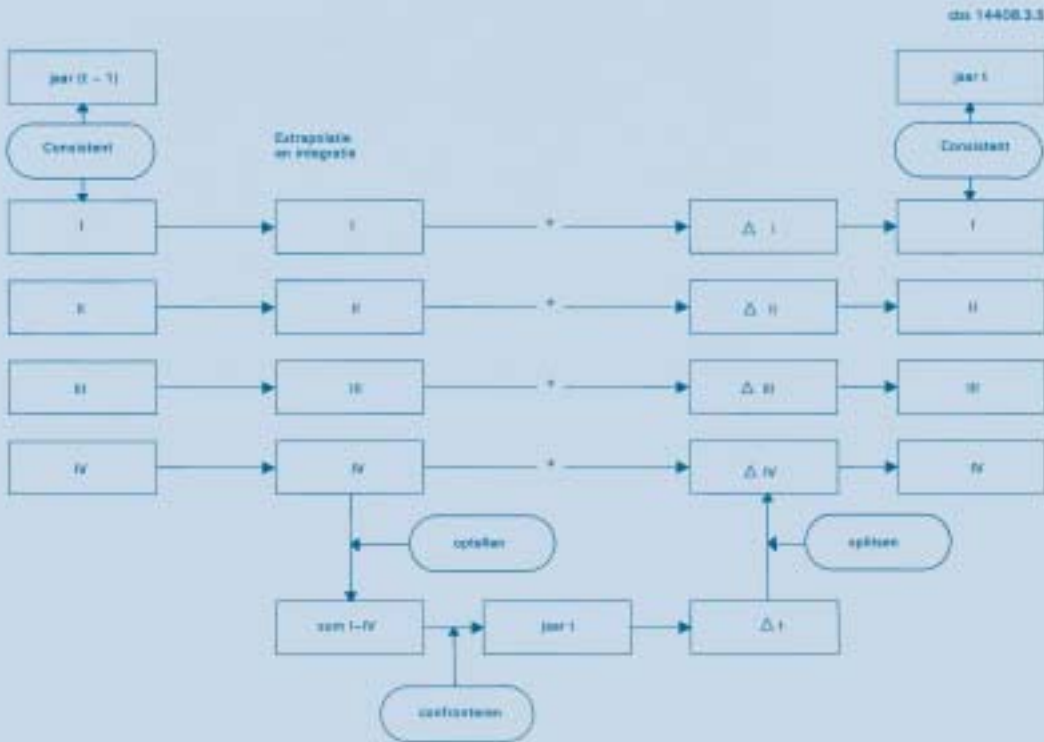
dsi 14408.3.3

jaar (t – 1)

Consistent

Extrapolatie en integratie

jaar t

Consistent

I

I

*

Δ I

I

II

II

*

Δ II

II

III

III

*

Δ III

III

IV

IV

*

Δ IV

IV

optellen

opsplitsen

som I–IV

jaar t

Δ t

confronteren